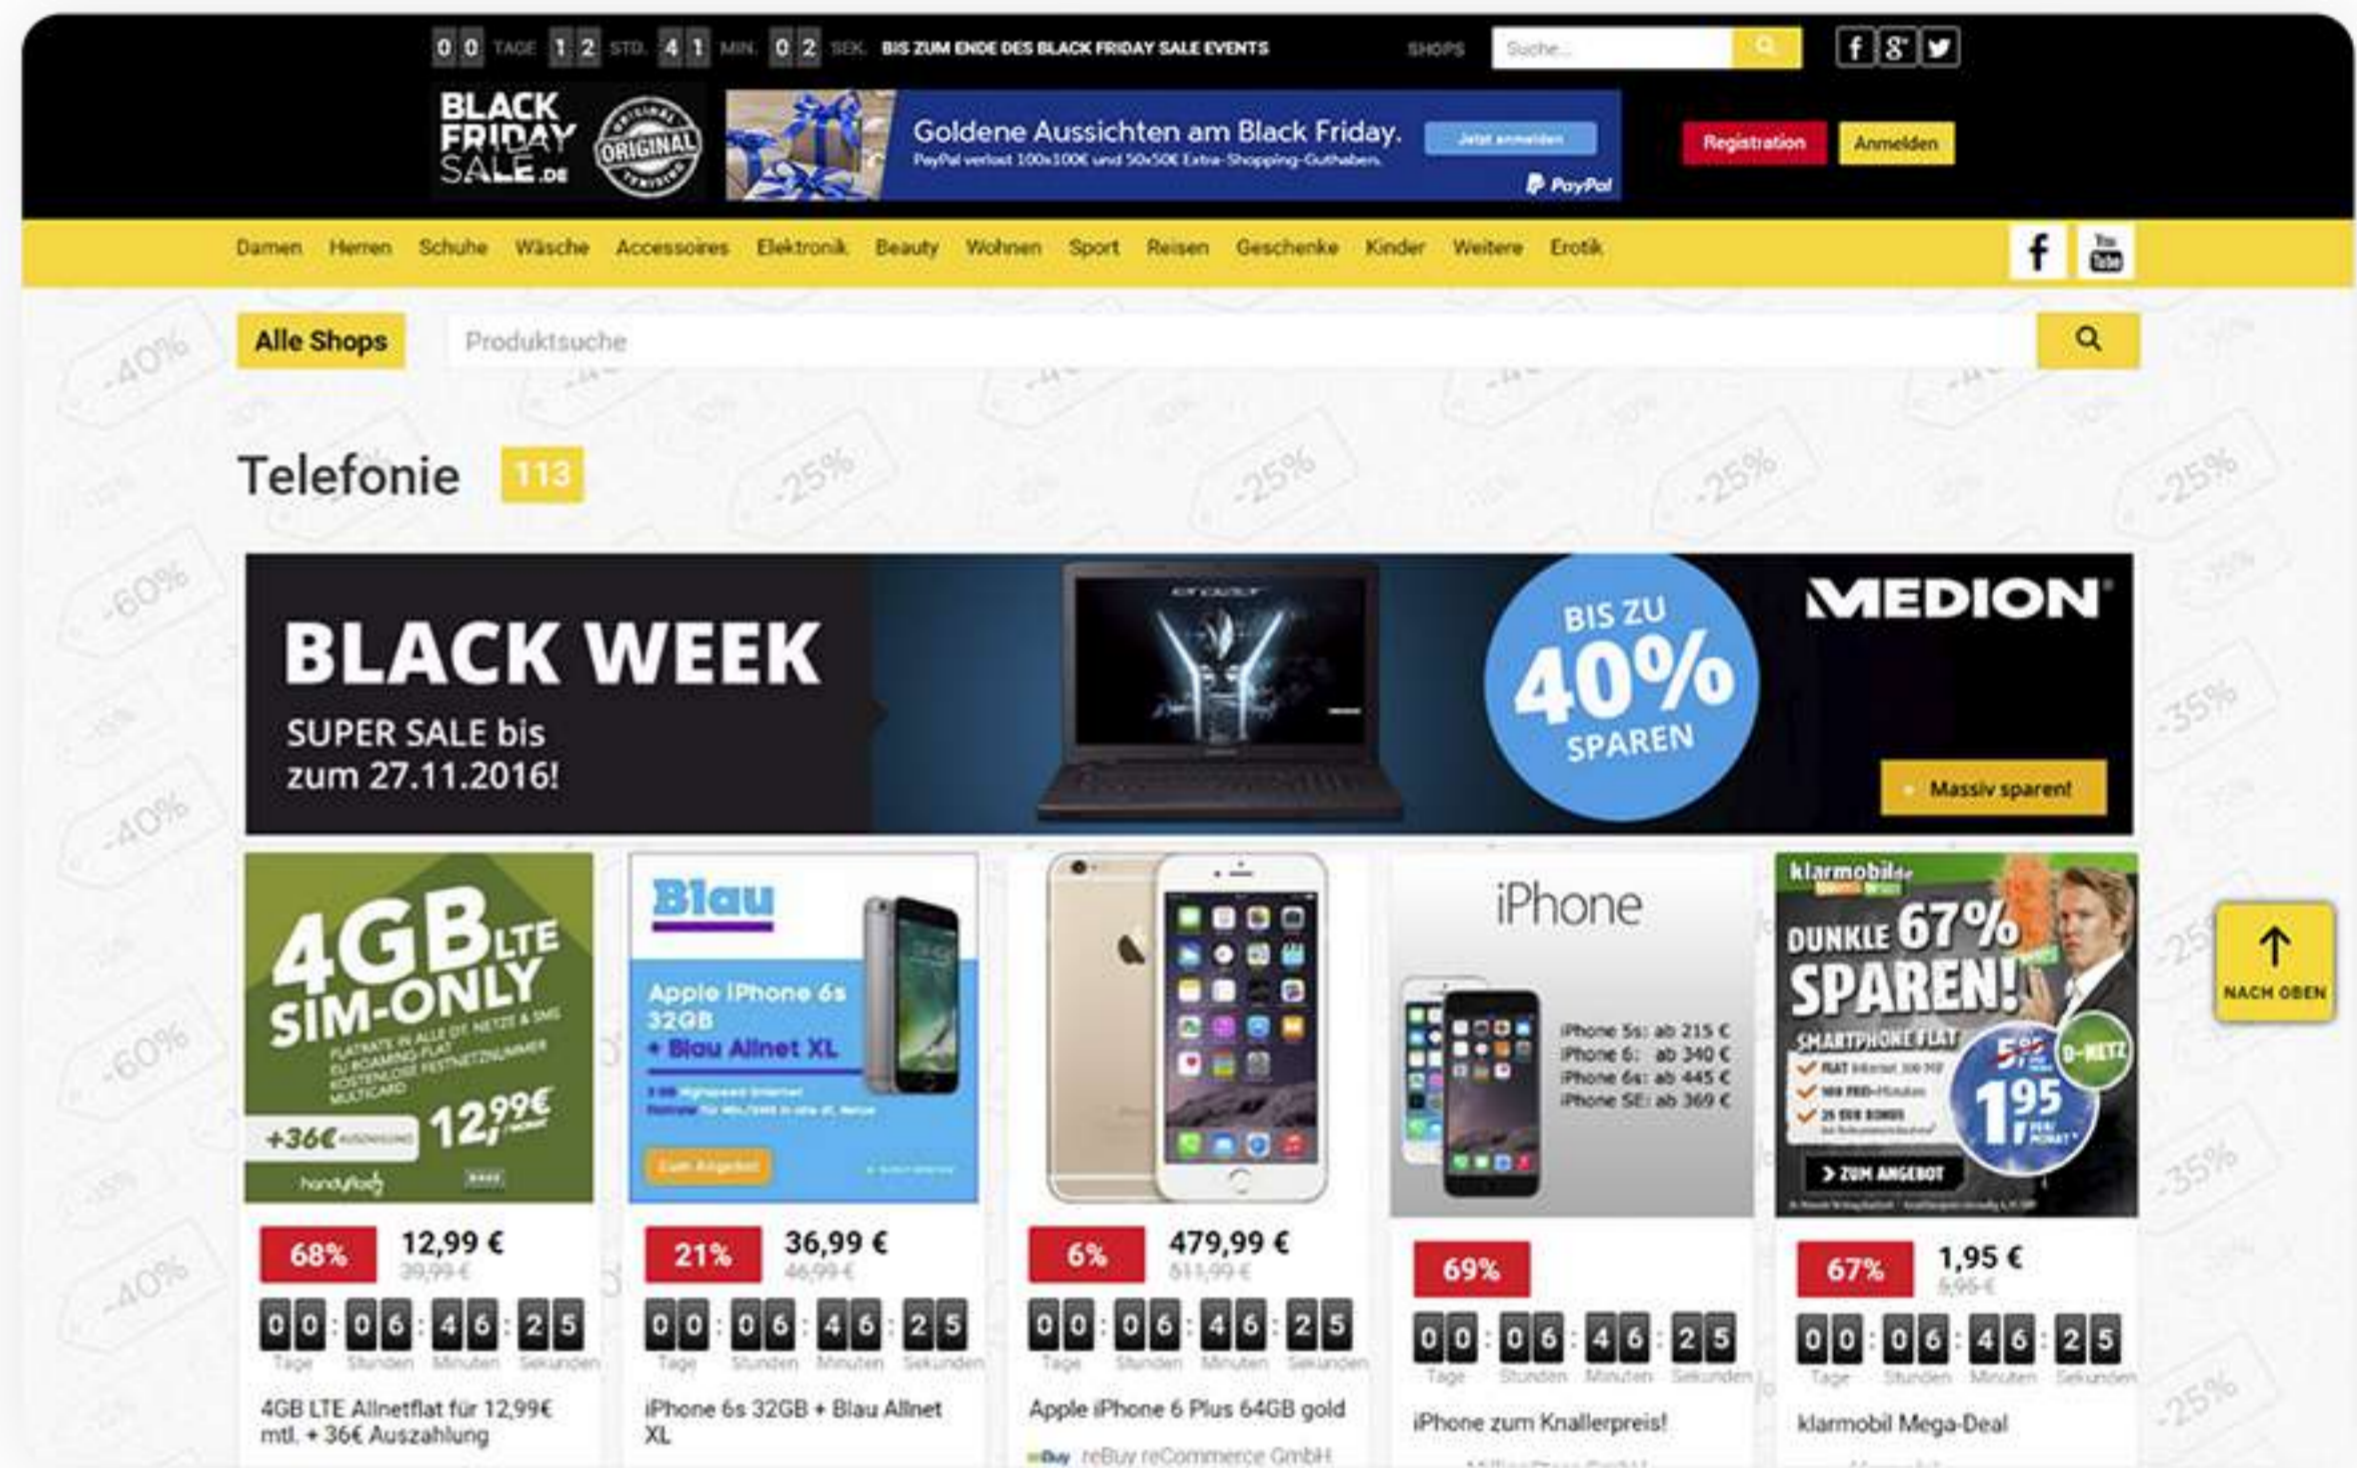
0 0 TAGE 1 2 STD. 4 1 MIN. 0 2 SEK. BIS ZUM ENDE DES BLACK FRIDAY SALE EVENTS

SHOPS Suche...

BLACK FRIDAY SALE.DE ORIGINAL

Goldene Aussichten am Black Friday. Jetzt anmelden
PayPal verlost 100x100€ und 50x50€ Extra-Shopping-Guthaben.
PayPal

Registration Anmelden

Damen Herren Schuhe Wäsche Accessoires Elektronik Beauty Wohnen Sport Reisen Geschenke Kinder Weitere Erotik

Alle Shops Produktsuche

Telefonie 113

BLACK WEEK
SUPER SALE bis zum 27.11.2016!
BIS ZU 40% SPAREN
MEDION
Massiv sparen!

4GB LTE SIM-ONLY
+36€ 12,99€
handyflash

Blau
Apple iPhone 6s 32GB + Blau Allnet XL
Zum Angebot

iPhone
iPhone 5s: ab 215 €
iPhone 6: ab 340 €
iPhone 6s: ab 445 €
iPhone SE: ab 369 €

klarmobil.de
DUNKLE 67% SPAREN!
SMARTPHONE FLAT
D-NETZ
1,95
ZUM ANGEBOT

NACH OBEN

68% 12,99 € 39,99 €
0 0 : 0 6 : 4 6 : 2 5
Tage Stunden Minuten Sekunden
4GB LTE Allnetflat für 12,99€ mtl. + 36€ Auszahlung

21% 36,99 € 46,99 €
0 0 : 0 6 : 4 6 : 2 5
Tage Stunden Minuten Sekunden
iPhone 6s 32GB + Blau Allnet XL

6% 479,99 € 511,99 €
0 0 : 0 6 : 4 6 : 2 5
Tage Stunden Minuten Sekunden
Apple iPhone 6 Plus 64GB gold
reBuy reCommerce GmbH

69%
0 0 : 0 6 : 4 6 : 2 5
Tage Stunden Minuten Sekunden
iPhone zum Knallerpreis!

67% 1,95 € 5,95 €
0 0 : 0 6 : 4 6 : 2 5
Tage Stunden Minuten Sekunden
klarmobil Mega-Deal